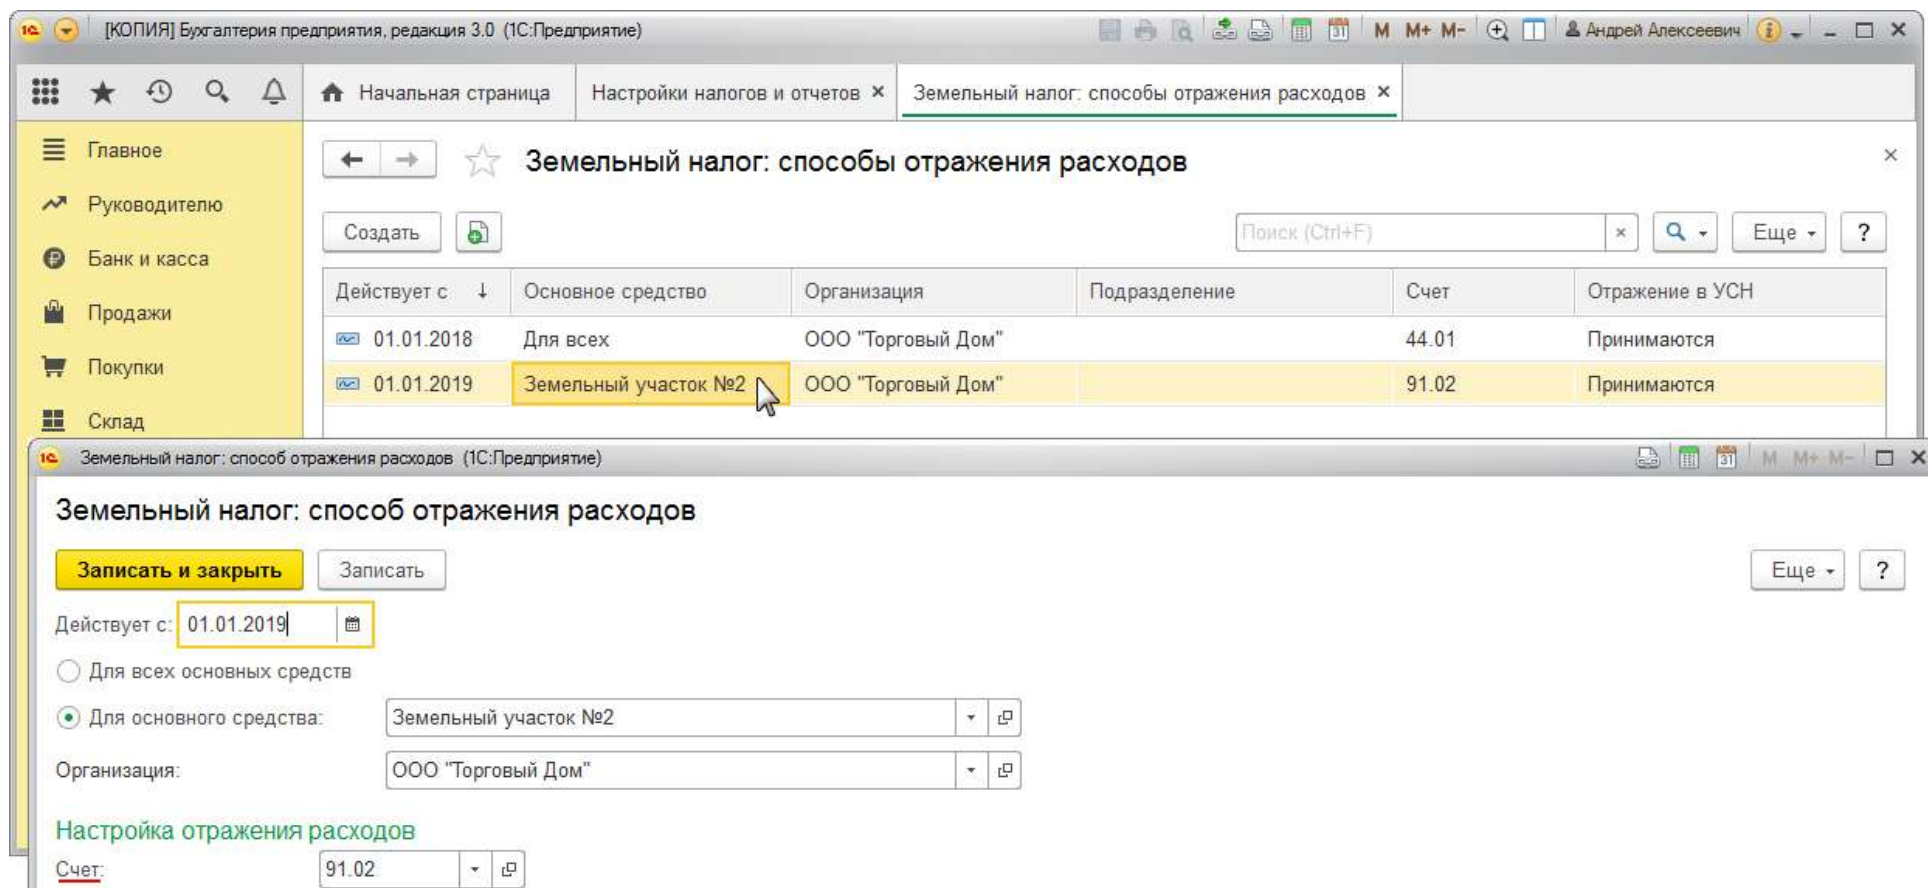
[КОПИЯ] Бухгалтерия предприятия, редакция 3.0 (1С:Предприятие)

M M+ M- Андрей Алексеевич

Начальная страница
Настройки налогов и отчетов ×
Земельный налог: способы отражения расходов ×

Главное
Руководителю
Банк и касса
Продажи
Покупки
Склад

Земельный налог: способы отражения расходов

Создать

Поиск (Ctrl+F)

Еще

?

| Действует с | Основное средство | Организация | Подразделение | Счет | Отражение в УСН |
|---|---|---|---|---|---|
| 01.01.2018 | Для всех | ООО "Торговый Дом" | | 44.01 | Принимаются |
| 01.01.2019 | Земельный участок №2 | ООО "Торговый Дом" | | 91.02 | Принимаются |

Земельный налог: способ отражения расходов (1С:Предприятие)

M M+ M-

Земельный налог: способ отражения расходов

Записать и закрыть
Записать
Еще
?

Действует с: 01.01.2019

Для всех основных средств

Для основного средства: Земельный участок №2

Организация: ООО "Торговый Дом"

Настройка отражения расходов

Счет: 91.02